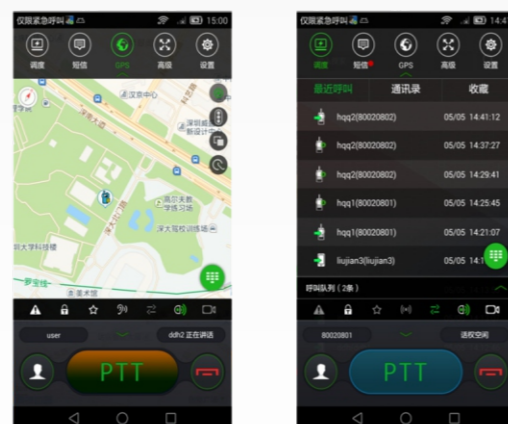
仅限紧急呼叫 15:00

调度 短信 GPS 高级 设置

汉京中心

深圳威新软件科技园

南环大道

深圳威新软件园

高尔夫教练习场

深大驾校训练场

科大学科技楼

罗宝线

user

ddh2 正在讲话

PTT

仅限紧急呼叫 14:4

调度 短信 GPS 高级 设置

最近呼叫 通讯录 收藏

| | |
|---|---|
| hqq2(80020802) | 05/05 14:41:12 |
| hqq2(80020802) | 05/05 14:37:27 |
| hqq2(80020802) | 05/05 14:29:41 |
| hqq1(80020801) | 05/05 14:25:45 |
| hqq1(80020801) | 05/05 14:21:07 |
| liujian3(liujian3) | 05/05 14:1 |

呼叫队列（2条）

80020801

话权空闲

PTT